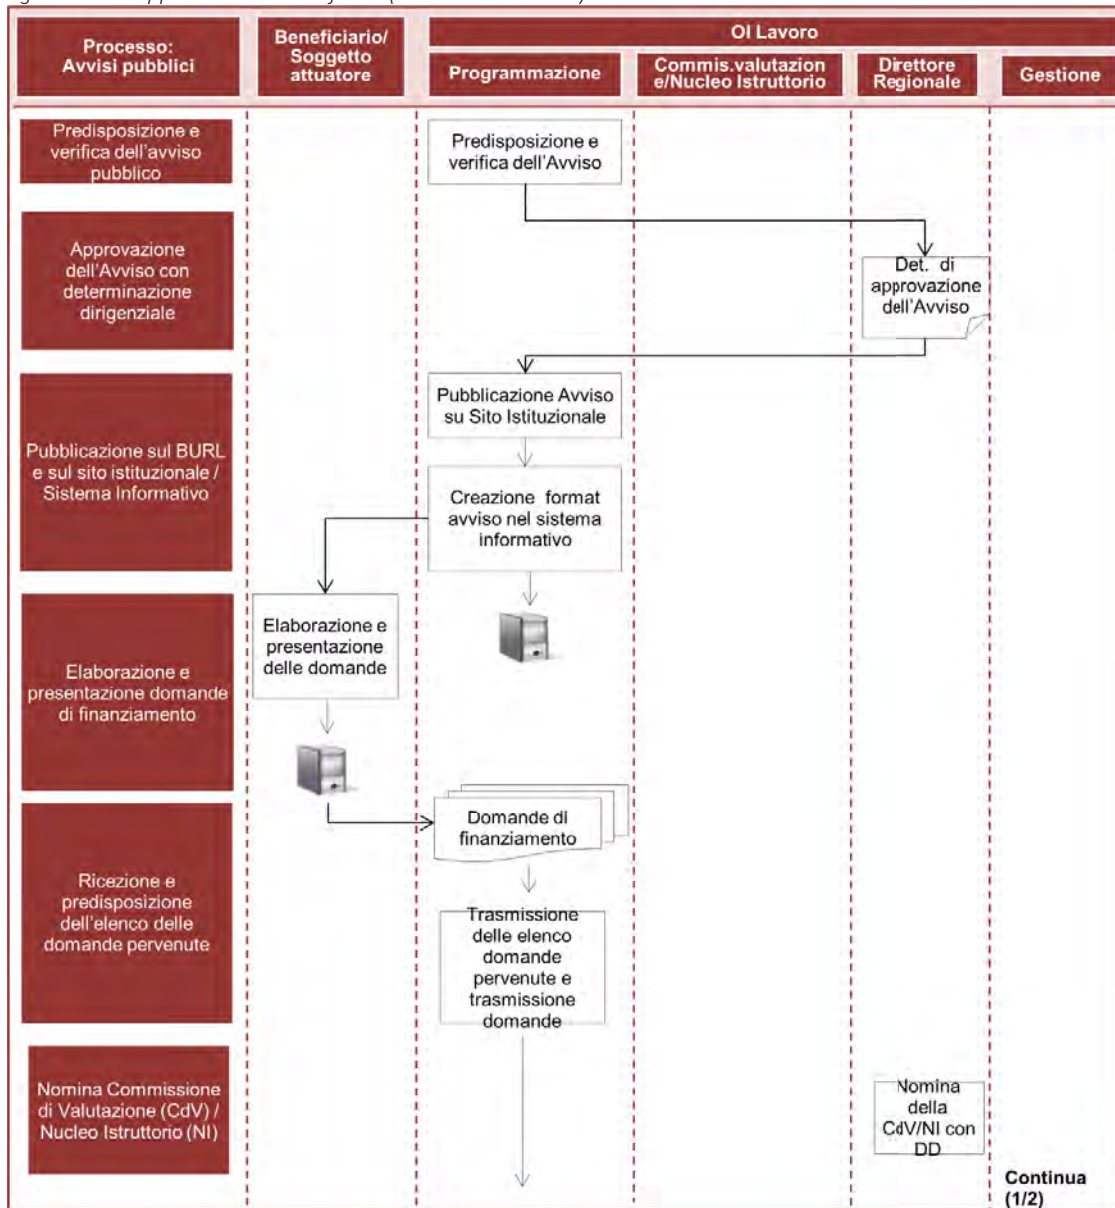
Processo: Avvisi pubblici

Beneficiario/ Soggetto attuatore

OI Lavoro

Programmazione

Commis.valutazion e/Nucleo Istruttorio

Direttore Regionale

Gestione

Predisposizione e verifica dell'avviso pubblico

Predisposizione e verifica dell'Avviso

Approvazione dell'Avviso con determinazione dirigenziale

Det. di approvazione dell'Avviso

Pubblicazione sul BURL e sul sito istituzionale / Sistema Informativo

Pubblicazione Avviso su Sito Istituzionale

Creazione format avviso nel sistema informativo

Elaborazione e presentazione domande di finanziamento

Elaborazione e presentazione delle domande

Domande di finanziamento

Ricezione e predisposizione dell'elenco delle domande pervenute

Trasmissione delle elenco domande pervenute e trasmissione domande

Nomina Commissione di Valutazione (CdV) / Nucleo Istruttorio (NI)

Nomina della CdV/NI con DD

Continua (1/2)